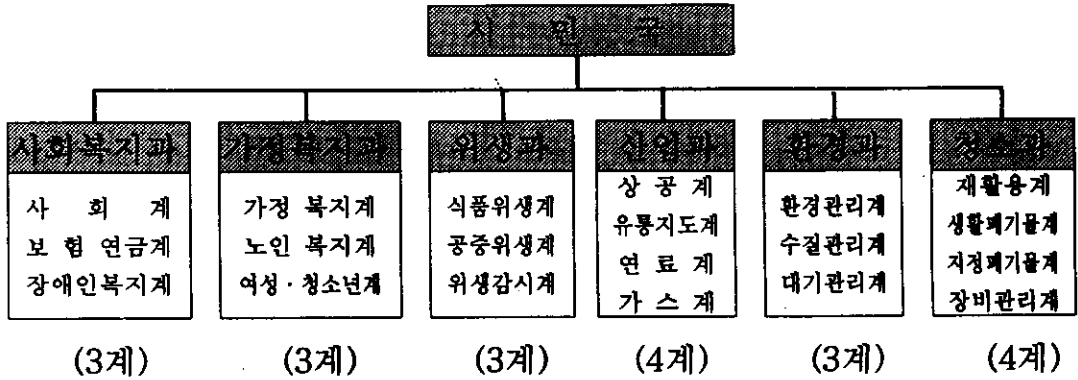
사 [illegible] 민 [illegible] 국

사회복지과
사 회 계
보 험 연금계
장애인복지계
(3계)

가정복지과
가정 복지계
노인 복지계
여성 · 청소년계
(3계)

위생과
식품위생계
공중위생계
위생감시계
(3계)

산업과
상 공 계
유통지도계
연 료 계
가 스 계
(4계)

환경과
환경관리계
수질관리계
대기관리계
(3계)

청소과
재활용계
생활폐기물계
지정폐기물계
장비관리계
(4계)